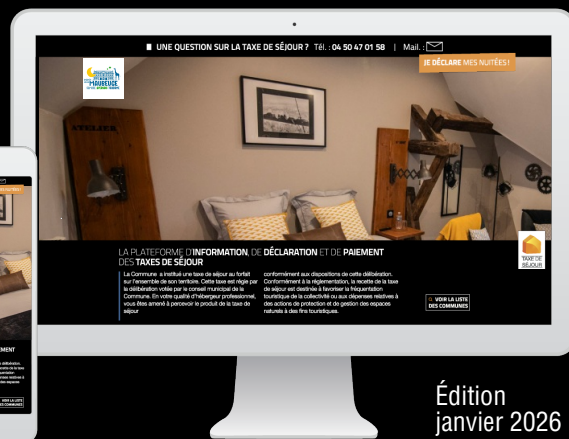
UNE QUESTION SUR LA TAXE DE SÉJOUR ? Tél. : 04 50 47 01 58 | Mail. :

JE DÉCLARE MES NUITÉES !

ATELIER

LA PLATEFORME D'INFORMATION, DE DÉCLARATION ET DE PAIEMENT DES TAXES DE SÉJOUR

La Commune a institué une taxe de séjour au forfait sur l'ensemble de son territoire. Cette taxe est régie par la délibération votée par le conseil municipal de la Commune. En votre qualité d'hébergeur professionnel, vous êtes amené à percevoir le produit de la taxe de séjour

conformément aux dispositions de cette délibération. Conformément à la réglementation, la recette de la taxe de séjour est destinée à favoriser la fréquentation touristique de la collectivité ou aux dépenses relatives à des actions de protection et de gestion des espaces naturels à des fins touristiques.

VOIR LA LISTE DES COMMUNES

TAXE DE SÉJOUR

Édition janvier 2026